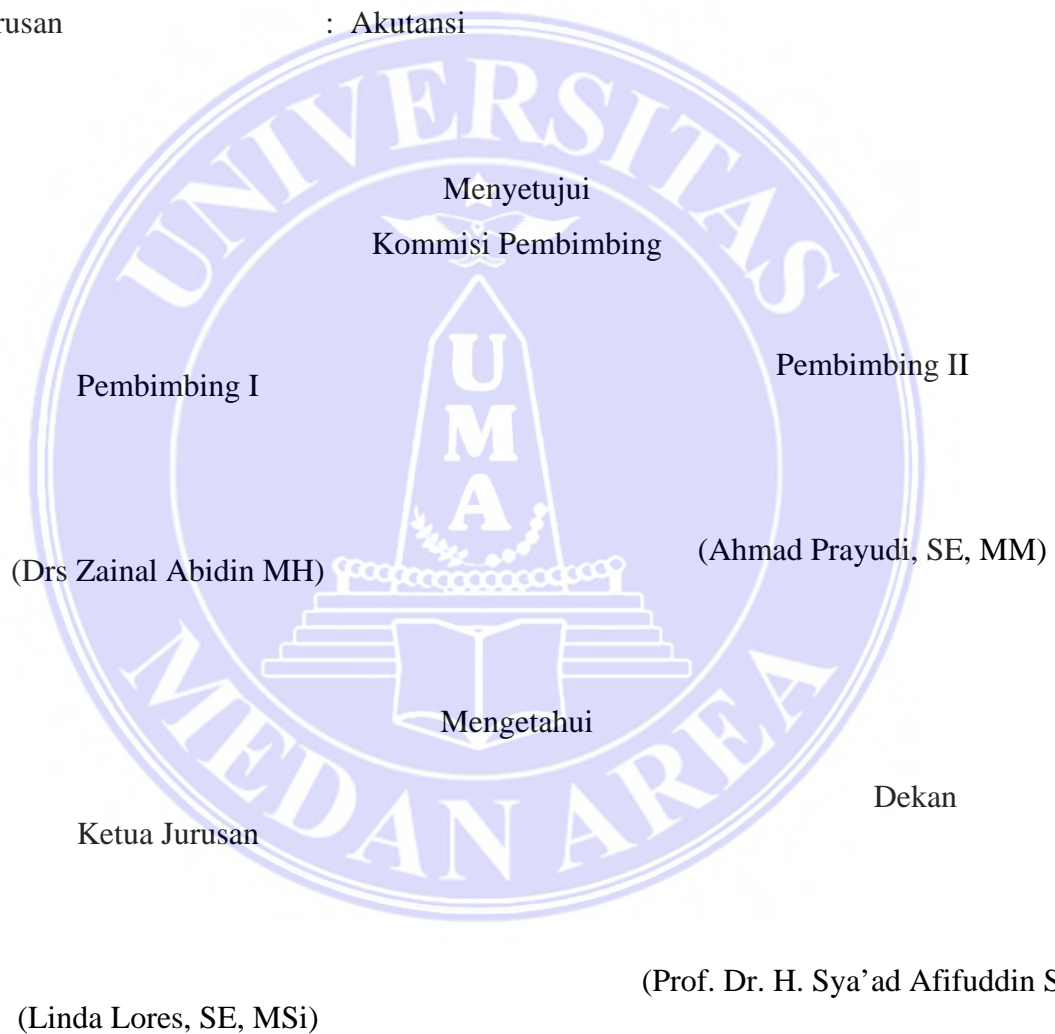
rusan : Akutansi

UNIVERSITAS

Menyetujui

Kommisi Pembimbing

Pembimbing I

Pembimbing II

UMA

(Drs Zainal Abidin MH)

(Ahmad Prayudi, SE, MM)

Mengetahui

Dekan

Ketua Jurusan

MEDAN AREA

(Prof. Dr. H. Sya'ad Afifuddin S

(Linda Lores, SE, MSi)